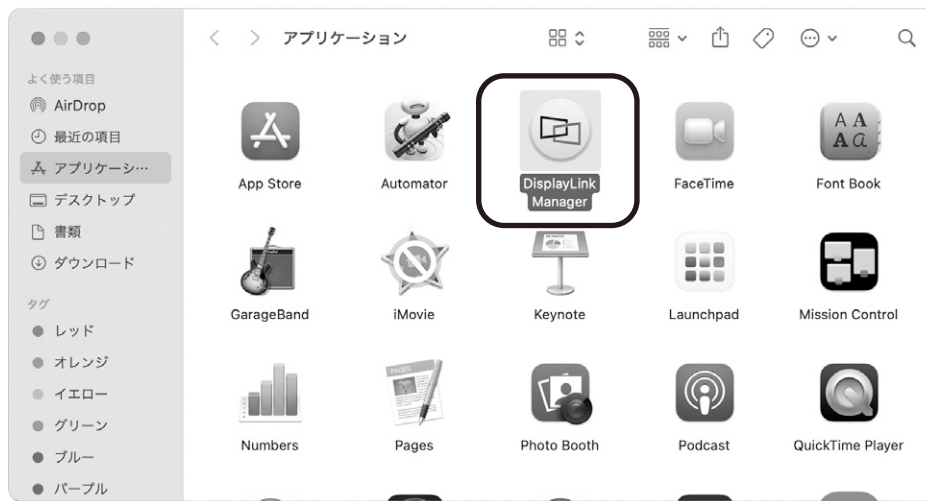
アプリケーション

よく使う項目
AirDrop
最近の項目
アプリケーシ…
デスクトップ
書類
ダウンロード

タグ
レッド
オレンジ
イエロー
グリーン
ブルー
パープル

App Store
Automator
DisplayLink Manager
FaceTime
Font Book
GarageBand
iMovie
Keynote
Launchpad
Mission Control
Numbers
Pages
Photo Booth
Podcast
QuickTime Player